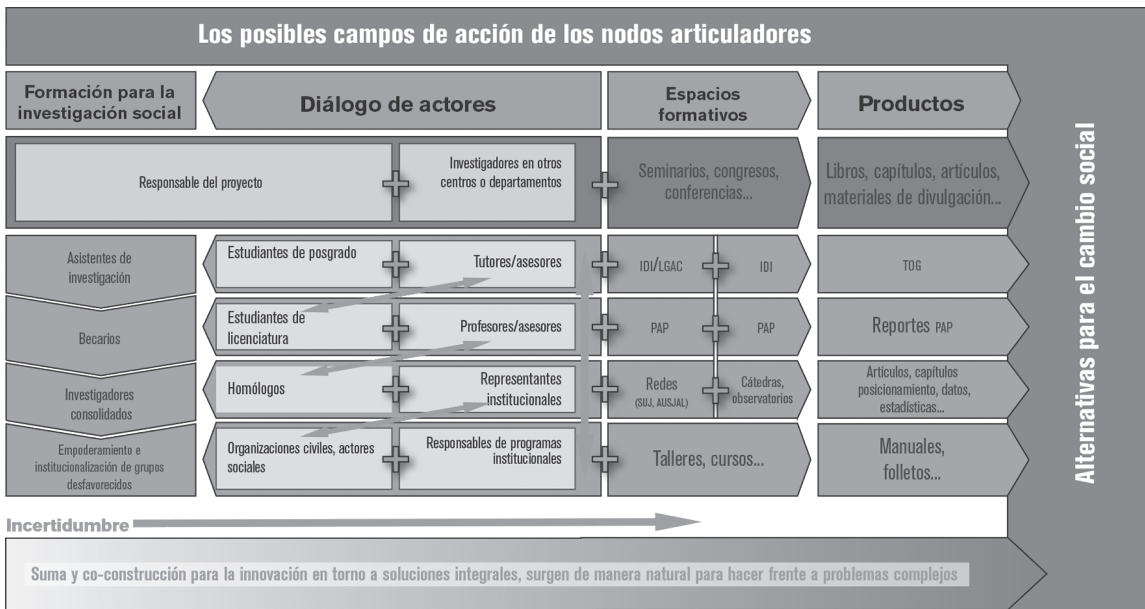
Los posibles campos de acción de los nodos articuladores

Formación para la investigación social

Diálogo de actores

Espacios formativos

Productos

Responsable del proyecto

Investigadores en otros centros o departamentos

Seminarios, congresos, conferencias...

Libros, capítulos, artículos, materiales de divulgación...

Asistentes de investigación

Estudiantes de posgrado

Tutores/asesores

IDI/LGAC

IDI

TOG

Becarios

Estudiantes de licenciatura

Profesores/asesores

PAP

PAP

Reportes PAP

Investigadores consolidados

Homólogos

Representantes institucionales

Redes (SUJ, AUSJAL)

Cátedras, observatorios

Artículos, capítulos posicionamiento, datos, estadísticas...

Empoderamiento e institucionalización de grupos desfavorecidos

Organizaciones civiles, actores sociales

Responsables de programas institucionales

Talleres, cursos...

Manuales, folletos...

Alternativas para el cambio social

Incertidumbre

Suma y co-construcción para la innovación en torno a soluciones integrales, surgen de manera natural para hacer frente a problemas complejos